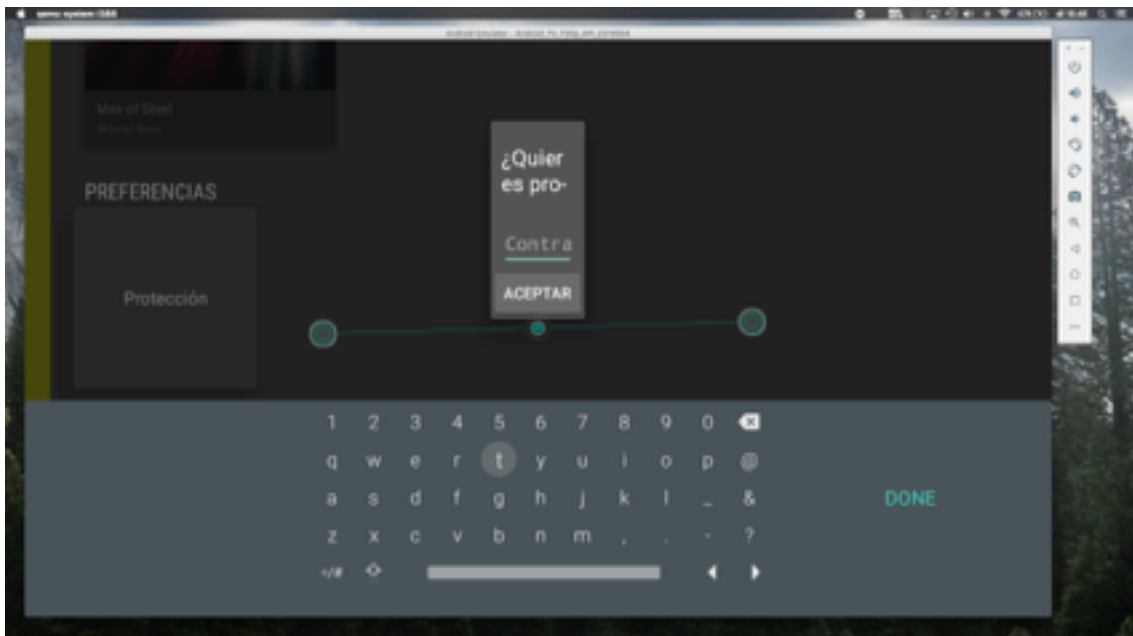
qemu-system-i386

Android Emulator - Android_TV_1080p_API_23:5554

Man of Steel

Warner Bros

PREFERENCIAS

Protección

¿Quier es pro-

Contra

ACEPTAR

1 2 3 4 5 6 7 8 9 0

q w e r t y u i o p @

a s d f g h j k l _ &

z x c v b n m , . - ?

?!#

DONE